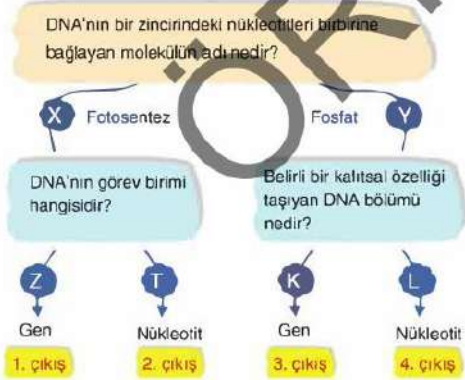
DNA'nın bir zincirindeki nükleotitleri birbirine bağlayan molekülün adı nedir?

X Fotosentez

Fosfat Y

DNA'nın görev birimi hangisidir?

Belirli bir kalıtsal özelliği taşıyan DNA bölümü nedir?

Z

T

K

L

Gen

Nükleotit

Gen

Nükleotit

1. çıkış

2. çıkış

3. çıkış

4. çıkış